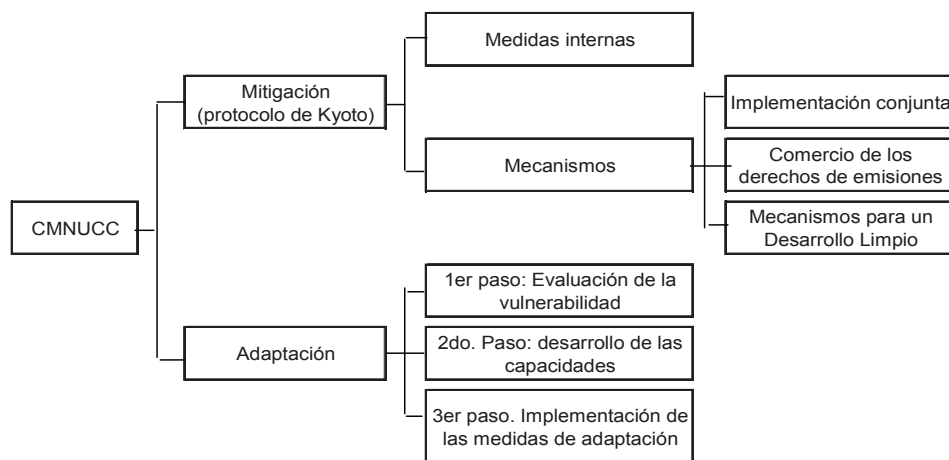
CMNUCC

Mitigación (protocolo de Kyoto)

Medidas internas

Mecanismos

Implementación conjunta

Comercio de los derechos de emisiones

Mecanismos para un Desarrollo Limpio

Adaptación

1er paso: Evaluación de la vulnerabilidad

2do. Paso: desarrollo de las capacidades

3er paso. Implementación de las medidas de adaptación